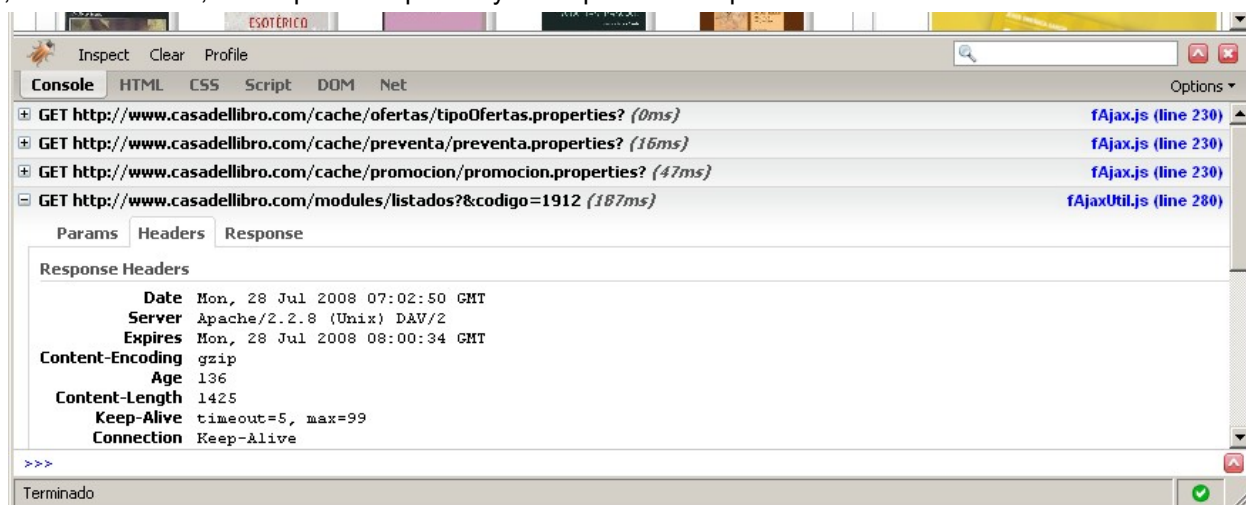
ESOTÉRICO

Inspect Clear Profile

Console HTML CSS Script DOM Net Options ▾

⊞ GET http://www.casadellibro.com/cache/ofertas/tipoOfertas.properties? (0ms) fAjax.js (line 230)
⊞ GET http://www.casadellibro.com/cache/preventa/preventa.properties? (16ms) fAjax.js (line 230)
⊞ GET http://www.casadellibro.com/cache/promocion/promocion.properties? (47ms) fAjax.js (line 230)
⊟ GET http://www.casadellibro.com/modules/listados?&codigo=1912 (187ms) fAjaxUtil.js (line 280)

Params Headers Response

Response Headers

| | |
|---|---|
| Date | Mon, 28 Jul 2008 07:02:50 GMT |
| Server | Apache/2.2.8 (Unix) DAV/2 |
| Expires | Mon, 28 Jul 2008 08:00:34 GMT |
| Content-Encoding | gzip |
| Age | 136 |
| Content-Length | 1425 |
| Keep-Alive | timeout=5, max=99 |
| Connection | Keep-Alive |

>>>

Terminado